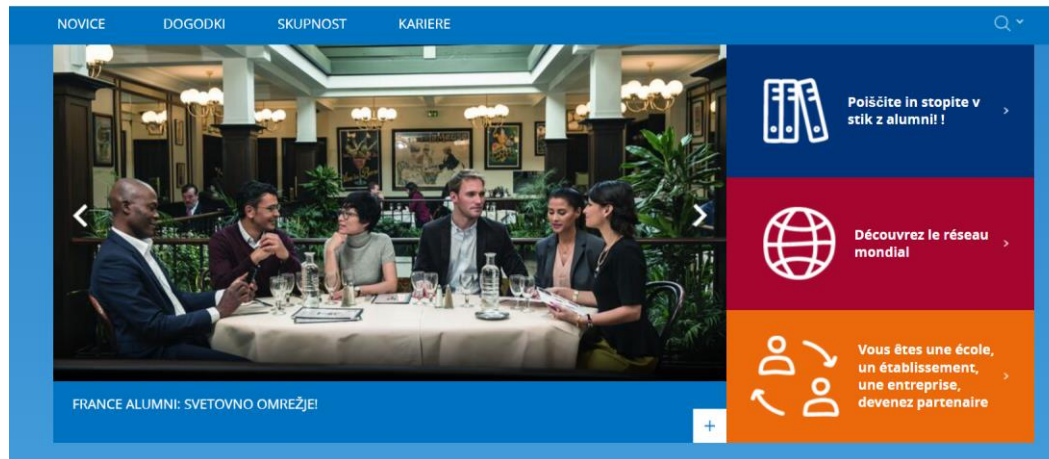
NOVICE DOGODKI SKUPNOST KARIERE

FRANCE ALUMNI: SVETOVNO OMREŽJE!

+

Poiščite in stopite v stik z alumni! !

Découvrez le réseau mondial

Vous êtes une école, un établissement, une entreprise, devenez partenaire